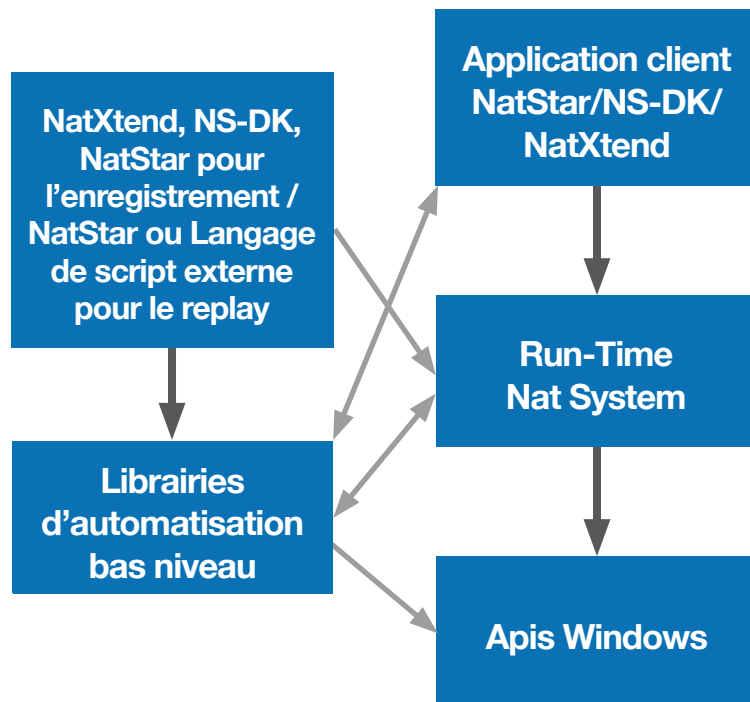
NatXtend, NS-DK, NatStar pour l’enregistrement / NatStar ou Langage de script externe pour le replay

Librairies d’automatisation bas niveau

Application client NatStar/NS-DK/ NatXtend

Run-Time Nat System

Apis Windows